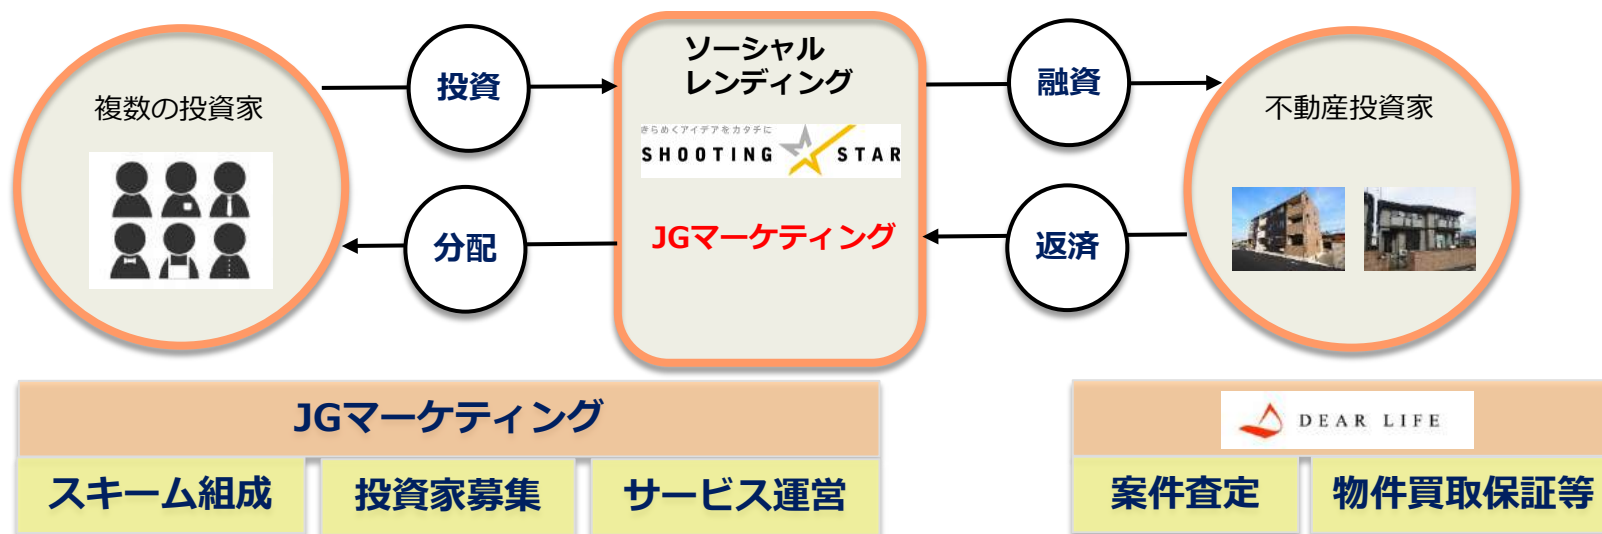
複数の投資家

投資

ソーシャル
レンディング

きらめくアイデアをカタチに
SHOOTING STAR

JGマーケティング

融資

不動産投資家

分配

返済

JGマーケティング

スキーム組成

投資家募集

サービス運営

DEAR LIFE

案件査定

物件買取保証等